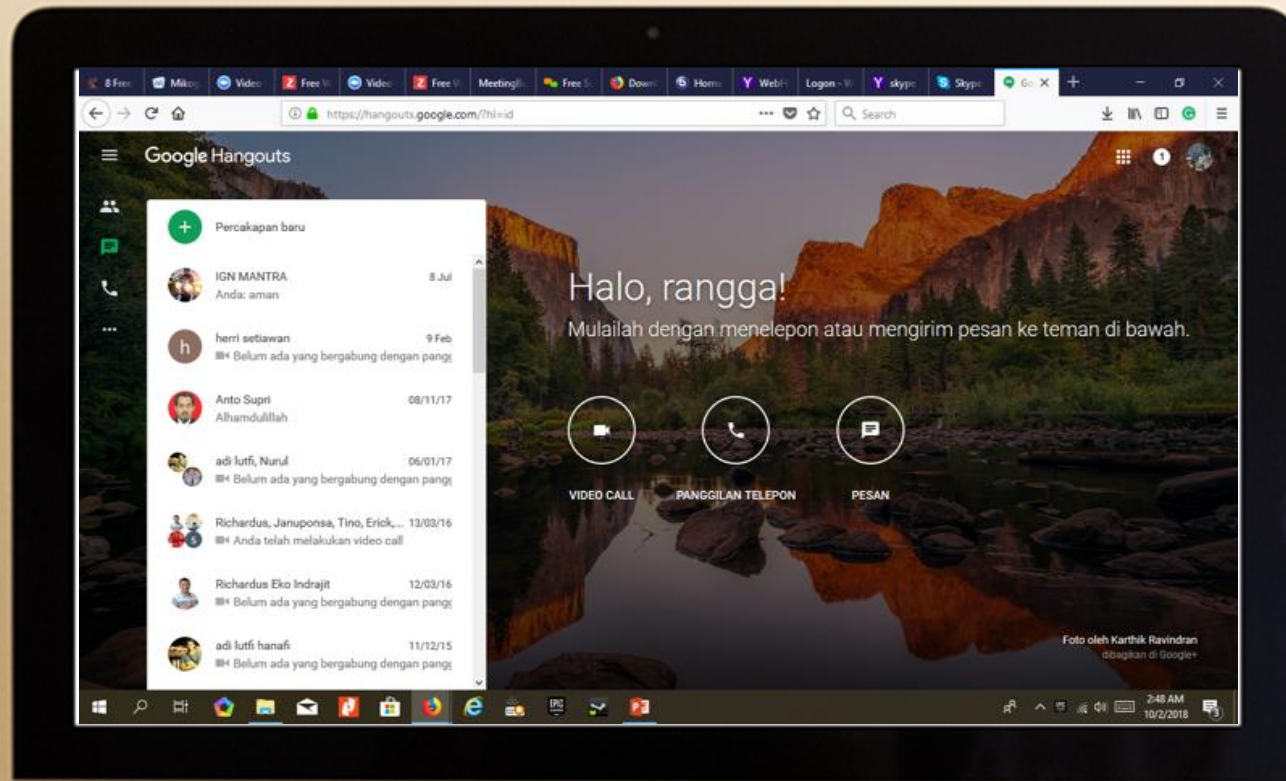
8 Free | Mikro | Video | Free V | Video | Free V | MeetingB | Free S | Down | Home | WebH | Logon - W | skype | Skype | Go ×

https://hangouts.google.com/?hl=id

Search

Google Hangouts

Percakapan baru

IGN MANTRA 8 Jul
Anda: aman

herri setiawan 9 Feb
Belum ada yang bergabung dengan pang

Anto Supri 08/11/17
Alhamdulillah

adi lutfi, Nurul 06/01/17
Belum ada yang bergabung dengan pang

Richardus, Januponsa, Tino, Erick,... 13/03/16
Anda telah melakukan video call

Richardus Eko Indrajit 12/03/16
Belum ada yang bergabung dengan pang

adi lutfi hanafi 11/12/15
Belum ada yang bergabung dengan pang

Halo, rangga!

Mulailah dengan menelepon atau mengirim pesan ke teman di bawah.

VIDEO CALL

PANGGILAN TELEPON

PESAN

Foto oleh Karthik Ravindran
dibagikan di Google+

2:48 AM
10/2/2018